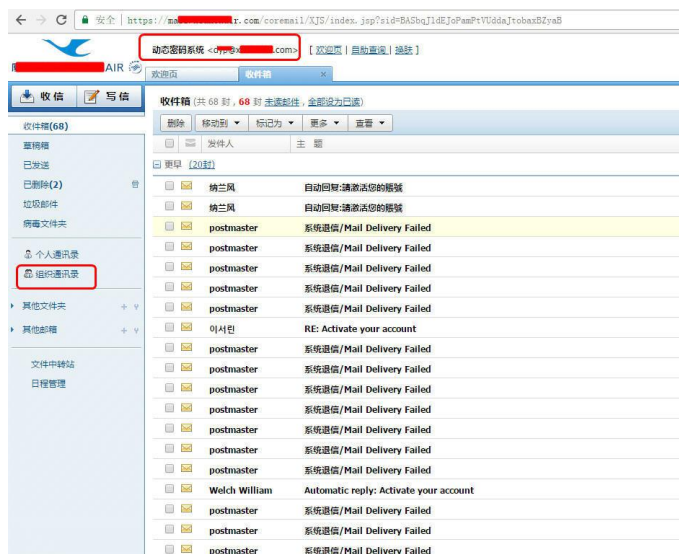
← → C 🔒 安全 | https://ma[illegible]r.com/coremail/XJS/index.jsp?sid=BASbqJ1dEJoPamPtVUddaJtobaxBZyaB

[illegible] AIR

动态密码系统 <d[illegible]@x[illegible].com> [ 欢迎页 | 自助查询 | 退出 ]

欢迎页 收件箱 ×

收信 写信

收件箱(68)
草稿箱
已发送
已删除(2)
垃圾邮件
病毒文件夹

个人通讯录
组织通讯录

其他文件夹
其他邮箱

文件中转站
日程管理

收件箱 (共 68 封，68 封 未读邮件，全部设为已读)

删除 | 移动到 ▾ | 标记为 ▾ | 更多 ▾ | 查看 ▾

| 发件人 | 主 题 |
|---|---|
| 更早 (20封) | |
| 纳兰风 | 自动回复:请激活您的账號 |
| 纳兰风 | 自动回复:请激活您的账號 |
| postmaster | 系统退信/Mail Delivery Failed |
| postmaster | 系统退信/Mail Delivery Failed |
| postmaster | 系统退信/Mail Delivery Failed |
| postmaster | 系统退信/Mail Delivery Failed |
| postmaster | 系统退信/Mail Delivery Failed |
| 이서린 | RE: Activate your account |
| postmaster | 系统退信/Mail Delivery Failed |
| postmaster | 系统退信/Mail Delivery Failed |
| postmaster | 系统退信/Mail Delivery Failed |
| postmaster | 系统退信/Mail Delivery Failed |
| postmaster | 系统退信/Mail Delivery Failed |
| postmaster | 系统退信/Mail Delivery Failed |
| postmaster | 系统退信/Mail Delivery Failed |
| Welch William | Automatic reply: Activate your account |
| postmaster | 系统退信/Mail Delivery Failed |
| postmaster | 系统退信/Mail Delivery Failed |
| postmaster | 系统退信/Mail Delivery Failed |